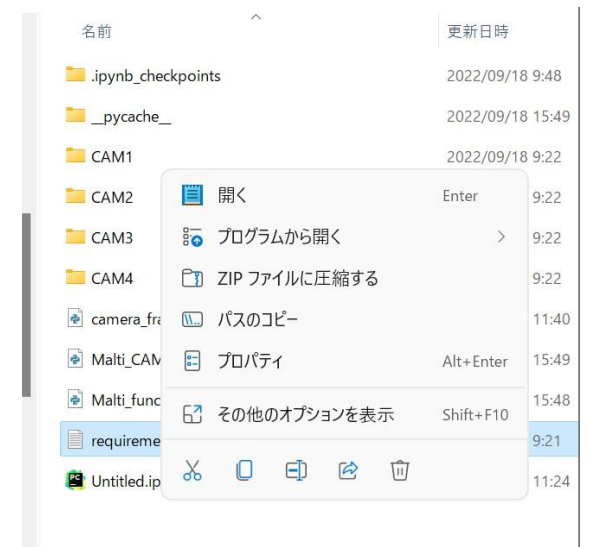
名前

更新日時

.ipynb_checkpoints 2022/09/18 9:48

__pycache__ 2022/09/18 15:49

CAM1 2022/09/18 9:22

CAM2 9:22

CAM3 9:22

CAM4 9:22

camera_fra 11:40

Malti_CAM 15:49

Malti_func 15:48

requireme 9:21

Untitled.ip 11:24

開く Enter

プログラムから開く >

ZIP ファイルに圧縮する

パスのコピー

プロパティ Alt+Enter

その他のオプションを表示 Shift+F10